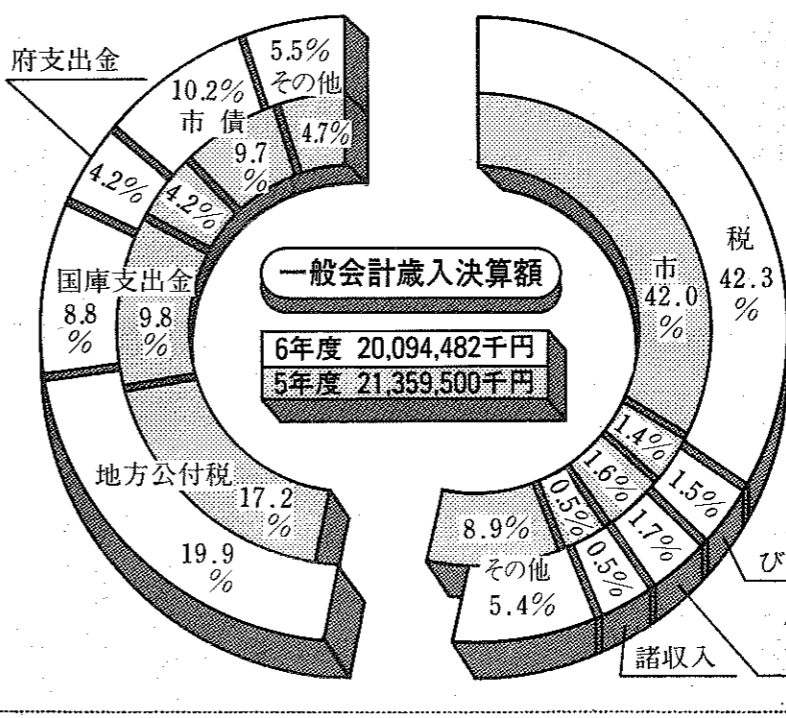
府支出金
5.5%
その他
10.2%
市債
9.7
%
4.7%
4.2%
4.2%
一般会計歳入決算額
6年度 20,094,482千円
5年度 21,359,500千円
国庫支出金
8.8
%
9.8
%
市
42.0
%
税
42.3
%
1.4%
1.5%
1.6%
1.7%
0.5%
0.5%
8.9%
その他
5.4%
地方公付税
17.2
%
19.9
%
び
諸収入